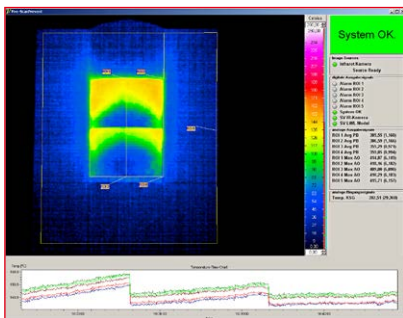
System OK.

Image Sources
Infrared Kamera
Source Ready

digitale Ausgabesignale
Alarm ROI 1
Alarm ROI 2
Alarm ROI 3
Alarm ROI 4
Alarm ROI 5
System OK
IR Kamera
LIM. Model

analoge Ausgabesignale
ROI 1 Avg PB
ROI 2 Avg PB
ROI 3 Avg PB
ROI 4 Avg PB
ROI 1 Max AO
ROI 2 Max AO
ROI 3 Max AO
ROI 4 Max AO

analoge Eingangssignale
Temp. AVG

Temperature Time Chart